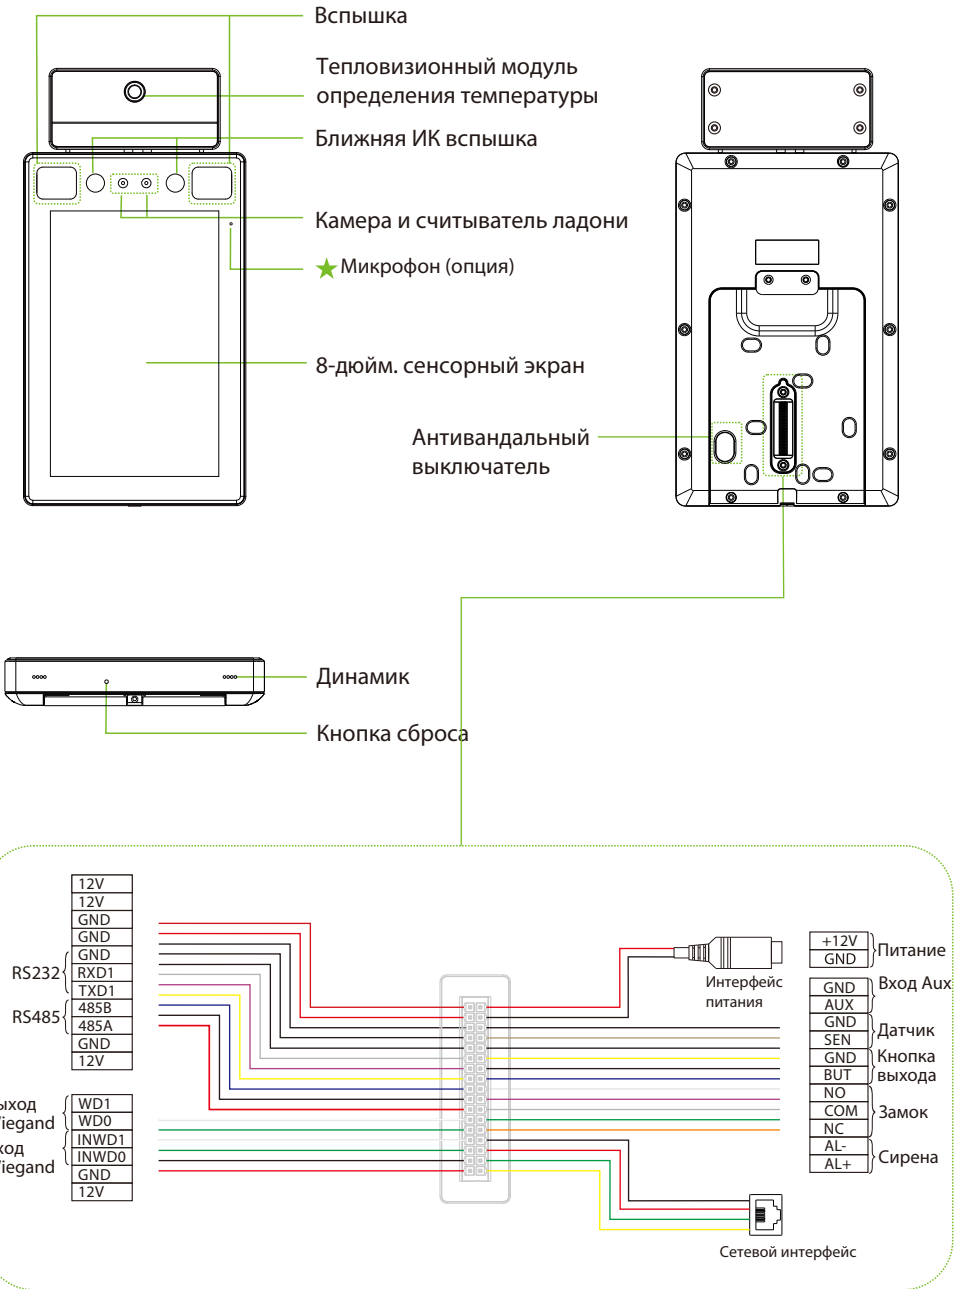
Вспышка

Тепловизионный модуль определения температуры

Ближняя ИК вспышка

Камера и считыватель ладони

★Микрофон (опция)

8-дюйм. сенсорный экран

Антивандальный выключатель

Динамик

Кнопка сброса

| 12V |
|---|
| 12V |
| GND |
| GND |
| GND |
| RXD1 |
| TXD1 |
| 485B |
| 485A |
| GND |
| 12V |

RS232

RS485

ыход iegand

ход iegand

| WD1 |
|---|
| WD0 |
| INWD1 |
| INWD0 |
| GND |
| 12V |

Интерфейс питания

| +12V |
|---|
| GND |

Питание

| GND |
|---|
| AUX |
| GND |
| SEN |
| GND |
| BUT |
| NO |
| COM |
| NC |
| AL- |
| AL+ |

Вход Aux

Датчик

Кнопка выхода

Замок

Сирена

Сетевой интерфейс